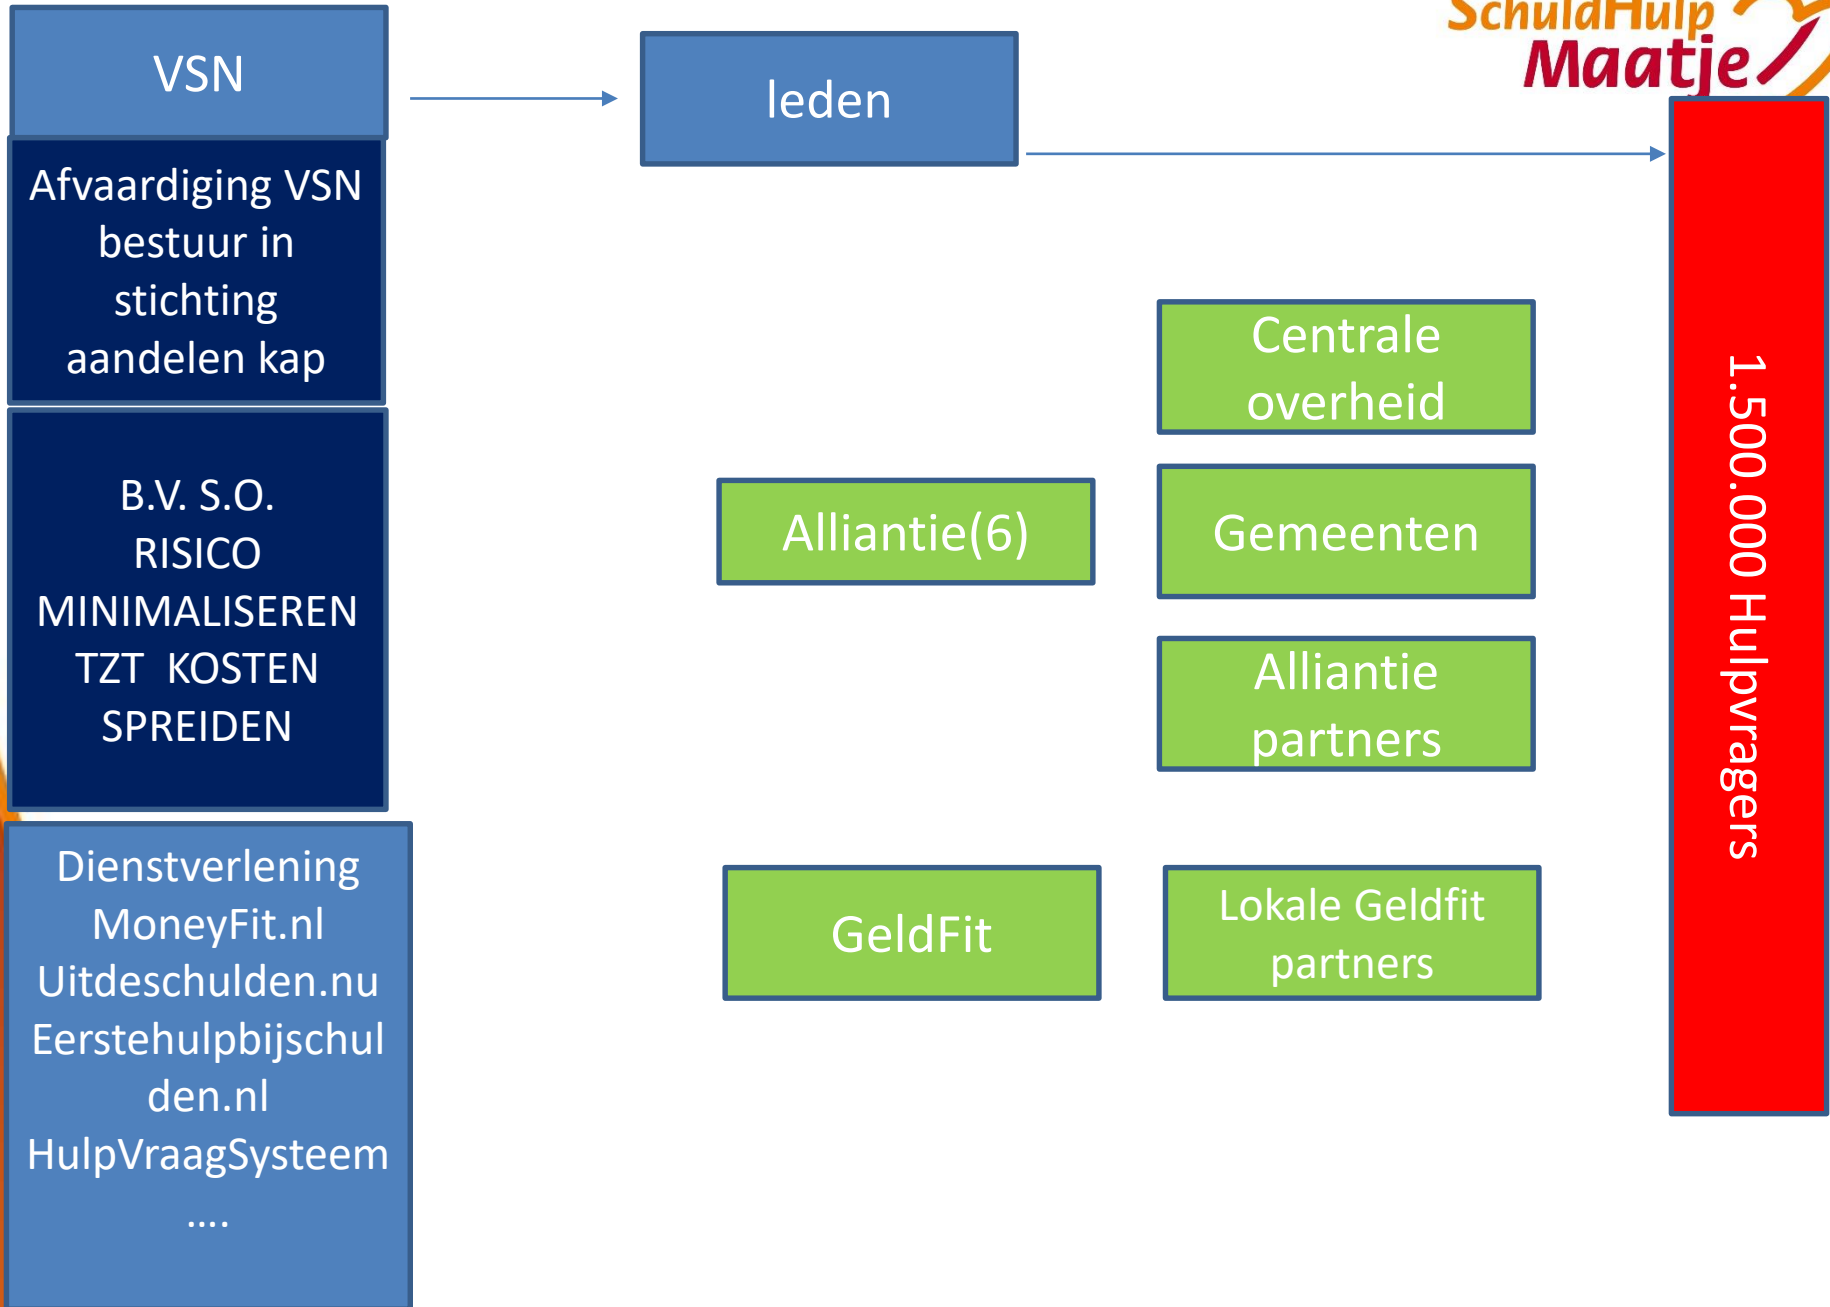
SchuldHulp Maatje

VSN

Afvaardiging VSN bestuur in stichting aandelen kap

B.V. S.O. RISICO MINIMALISEREN TZT KOSTEN SPREIDEN

Dienstverlening MoneyFit.nl Uitdeschulden.nu Eerstehulpbijschulden.nl HulpVraagSysteem ….

leden

Centrale overheid

Alliantie(6)

Gemeenten

Alliantie partners

GeldFit

Lokale Geldfit partners

1.500.000 Hulpvragers